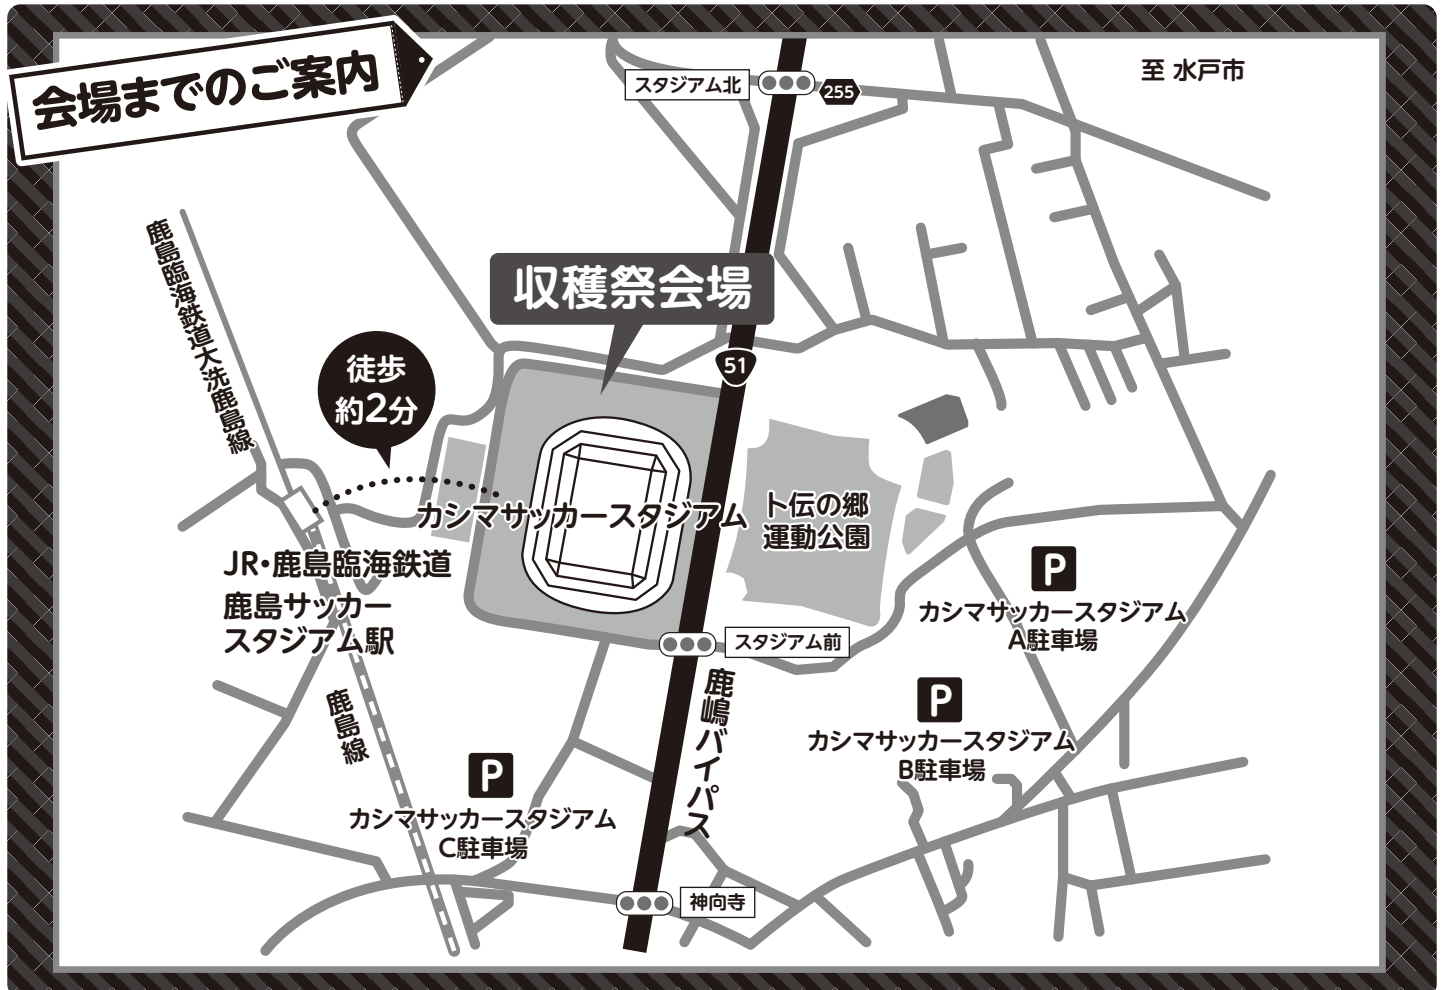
会場までのご案内

スタジアム北

255

至 水戸市

鹿島臨海鉄道大洗鹿島線

収穫祭会場

51

徒歩
約2分

カシマサッカースタジアム

卜伝の郷
運動公園

JR・鹿島臨海鉄道
鹿島サッカー
スタジアム駅

P
カシマサッカースタジアム
A駐車場

スタジアム前

鹿島線

鹿嶋バイパス

P
カシマサッカースタジアム
B駐車場

P
カシマサッカースタジアム
C駐車場

神向寺